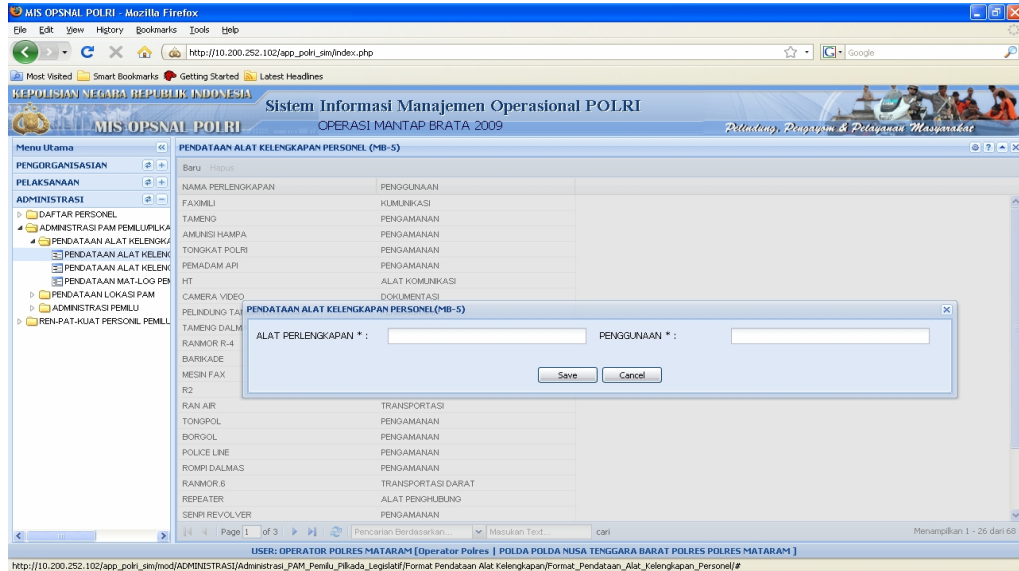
MIS OPSNAL POLRI - Mozilla Firefox

File Edit View History Bookmarks Tools Help

http://10.200.252.102/app_polri_sim/index.php

Google

Most Visited Smart Bookmarks Getting Started Latest Headlines

KEPOLISIAN NEGARA REPUBLIK INDONESIA

MIS OPSNAL POLRI

Sistem Informasi Manajemen Operasional POLRI

OPERASI MANTAP BRATA 2009

Pelindung, Pengayom & Pelayanan Masyarakat

Menu Utama

PENGORGANISASIAN

PELAKSANAAN

ADMINISTRASI

DAFTAR PERSONEL

ADMINISTRASI PAM PEMILU/PILKA

PENDATAAN ALAT KELENGKA

PENDATAAN ALAT KELENG

PENDATAAN ALAT KELENG

PENDATAAN MAT-LOG PEN

PENDATAAN LOKASI PAM

ADMINISTRASI PEMILU

REN-PAT-KUAT PERSONIL PEMILU

PENDATAAN ALAT KELENGKAPAN PERSONEL (MB-5)

Baru Hapus

| NAMA PERLENGKAPAN | PENGGUNAAN |
|---|---|
| FAXIMILI | KUMUNIKASI |
| TAMENG | PENGAMANAN |
| AMUNISI HAMPA | PENGAMANAN |
| TONGKAT POLRI | PENGAMANAN |
| PEMADAM API | PENGAMANAN |
| HT | ALAT KOMUNIKASI |
| CAMERA VIDEO | DOKUMENTASI |
| PELINDUNG TA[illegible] | |
| TAMENG DALM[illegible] | |
| RANMOR R-4 | |
| BARIKADE | |
| MESIN FAX | |
| R2 | |
| RAN AIR | TRANSPORTASI |
| TONGPOL | PENGAMANAN |
| BORGOL | PENGAMANAN |
| POLICE LINE | PENGAMANAN |
| ROMPI DALMAS | PENGAMANAN |
| RANMOR.6 | TRANSPORTASI DARAT |
| REPEATER | ALAT PENGHUBUNG |
| SENPI REVOLVER | PENGAMANAN |

PENDATAAN ALAT KELENGKAPAN PERSONEL(MB-5)

ALAT PERLENGKAPAN * :

PENGGUNAAN * :

Save Cancel

Page 1 of 3

Pencarian Berdasarkan...

Masukan Text...

cari

Menampilkan 1 - 26 dari 68

USER: OPERATOR POLRES MATARAM [Operator Polres | POLDA POLDA NUSA TENGGARA BARAT POLRES POLRES MATARAM ]

http://10.200.252.102/app_polri_sim/mod/ADMINISTRASI/Administrasi_PAM_Pemilu_Pilkada_Legislatif/Format Pendataan Alat Kelengkapan/Format_Pendataan_Alat_Kelengkapan_Personel/#